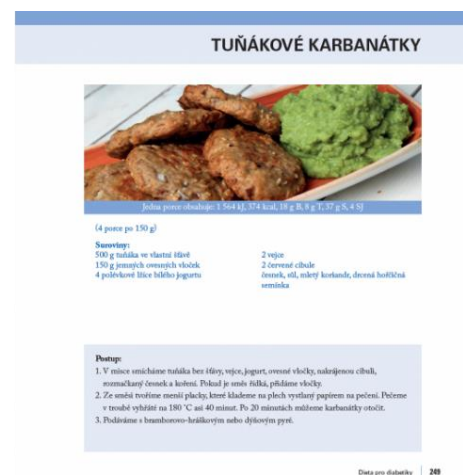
TUŇÁKOVÉ KARBANÁTKY

Jedna porce obsahuje: 1 564 kJ, 374 kcal, 18 g B, 8 g T, 37 g S, 4 SJ

(4 porce po 150 g)

Suroviny:
500 g tuňáka ve vlastní šťávě
150 g jemných ovesných vloček
4 polévkové lžíce bílého jogurtu

2 vejce
2 červené cibule
česnek, sůl, mletý koriandr, drcená hořčičná semínka

Postup:
1. V misce smícháme tuňáka bez šťávy, vejce, jogurt, ovesné vločky, nakrájenou cibuli, rozmačkaný česnek a koření. Pokud je směs řídká, přidáme vločky.
2. Ze směsi tvoříme menší placky, které klademe na plech vystlaný papírem na pečení. Pečeme v troubě vyhřáté na 180 °C asi 40 minut. Po 20 minutách můžeme karbanátky otočit.
3. Podáváme s bramborovo-hráškovým nebo dýňovým pyré.

Dieta pro diabetiky | 249